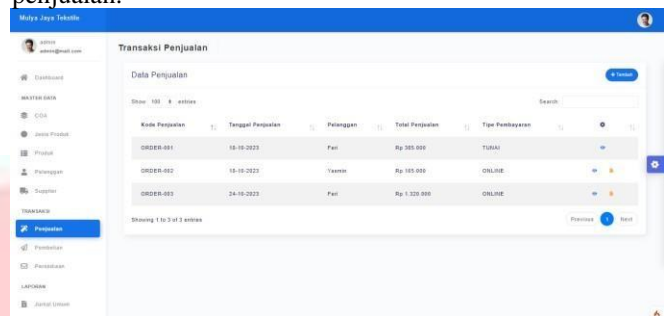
penjualan.

Mulya Jaya Tekstile

admin
admin@mail.com

Dashboard

MASTER DATA

COA

Jenis Produk

Produk

Pelanggan

Supplier

TRANSAKSI

Penjualan

Pembelian

Pembukuan

LAPORAN

Jurnal Umum

Transaksi Penjualan

Data Penjualan

+ Tambah

Show 100 entries

Search:

| Kode Penjualan | Tanggal Penjualan | Pelanggan | Total Penjualan | Tipe Pembayaran | |
|---|---|---|---|---|---|
| ORDER-001 | 18-10-2023 | Fani | Rp 385.000 | TUNAI | |
| ORDER-002 | 18-10-2023 | Yasmin | Rp 165.000 | ONLINE | |
| ORDER-003 | 24-10-2023 | Fani | Rp 1.320.000 | ONLINE | |

Showing 1 to 3 of 3 entries

Previous 1 Next